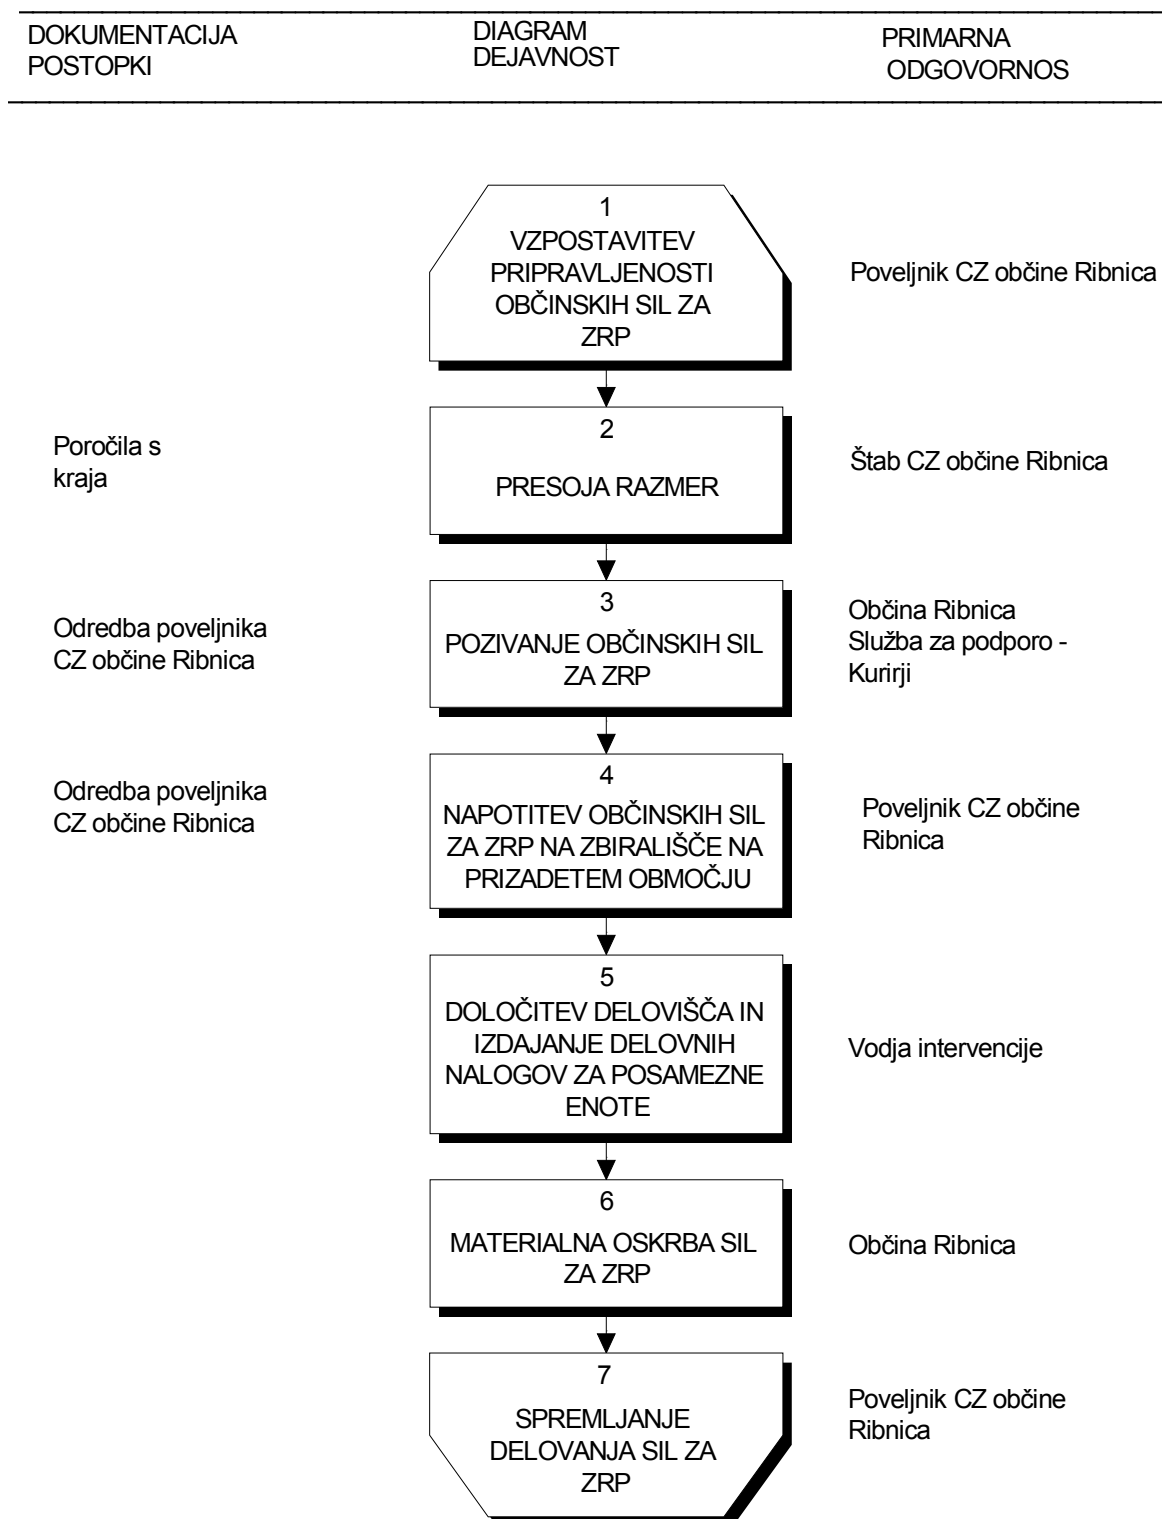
DOKUMENTACIJA POSTOPKI

DIAGRAM DEJAVNOST

PRIMARNA ODGOVORNOS

1
VZPOSTAVITEV PRIPRAVLJENOSTI OBČINSKIH SIL ZA ZRP

Poveljnik CZ občine Ribnica

Poročila s kraja

2
PRESOJA RAZMER

Štab CZ občine Ribnica

Odredba poveljnika CZ občine Ribnica

3
POZIVANJE OBČINSKIH SIL ZA ZRP

Občina Ribnica
Služba za podporo - Kurirji

Odredba poveljnika CZ občine Ribnica

4
NAPOTITEV OBČINSKIH SIL ZA ZRP NA ZBIRALIŠČE NA PRIZADETEM OBMOČJU

Poveljnik CZ občine Ribnica

5
DOLOČITEV DELOVIŠČA IN IZDAJANJE DELOVNIH NALOGOV ZA POSAMEZNE ENOTE

Vodja intervencije

6
MATERIALNA OSKRBA SIL ZA ZRP

Občina Ribnica

7
SPREMLJANJE DELOVANJA SIL ZA ZRP

Poveljnik CZ občine Ribnica